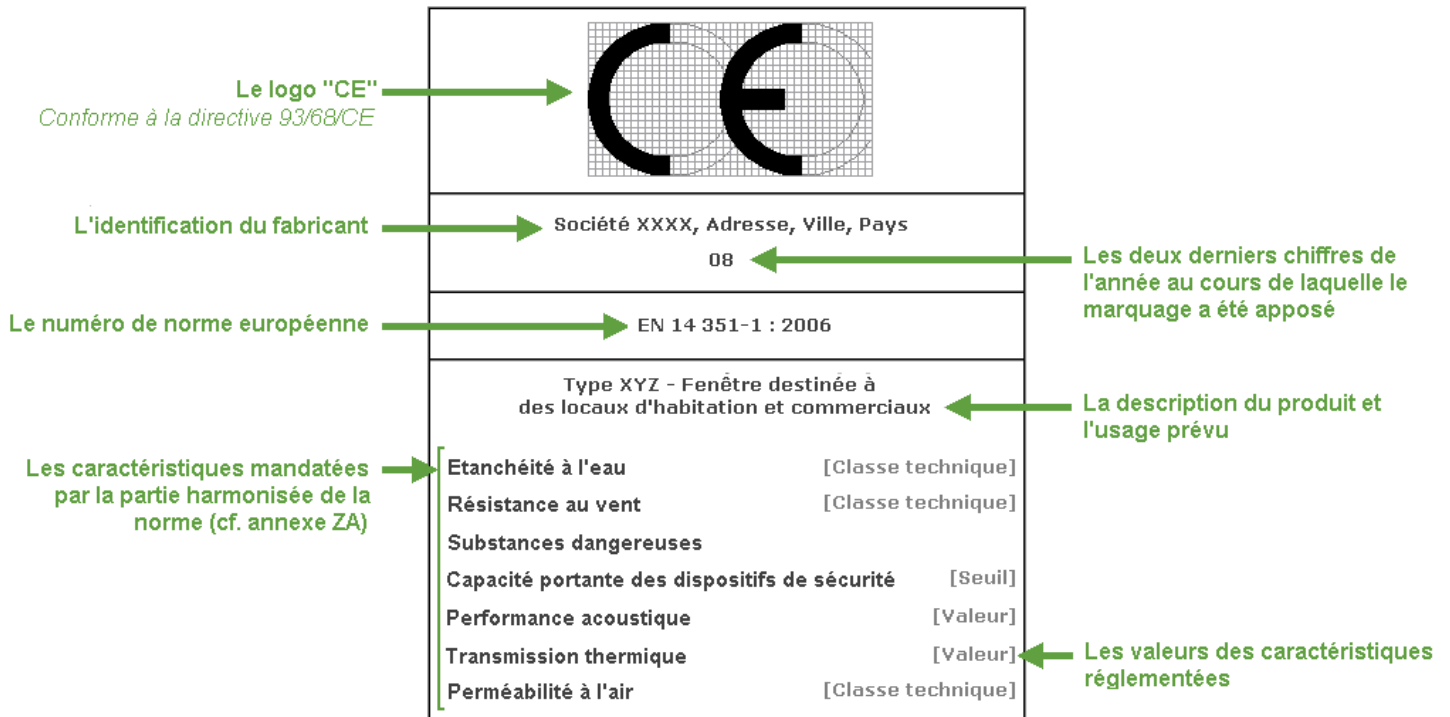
Le logo "CE"
Conforme à la directive 93/68/CE

CE

L'identification du fabricant

Société XXXX, Adresse, Ville, Pays

08

Les deux derniers chiffres de l'année au cours de laquelle le marquage a été apposé

Le numéro de norme européenne

EN 14 351-1 : 2006

Type XYZ - Fenêtre destinée à des locaux d'habitation et commerciaux

La description du produit et l'usage prévu

Les caractéristiques mandatées par la partie harmonisée de la norme (cf. annexe ZA)

Etanchéité à l'eau [Classe technique]
Résistance au vent [Classe technique]
Substances dangereuses
Capacité portante des dispositifs de sécurité [Seuil]
Performance acoustique [Valeur]
Transmission thermique [Valeur]
Perméabilité à l'air [Classe technique]

Les valeurs des caractéristiques réglementées